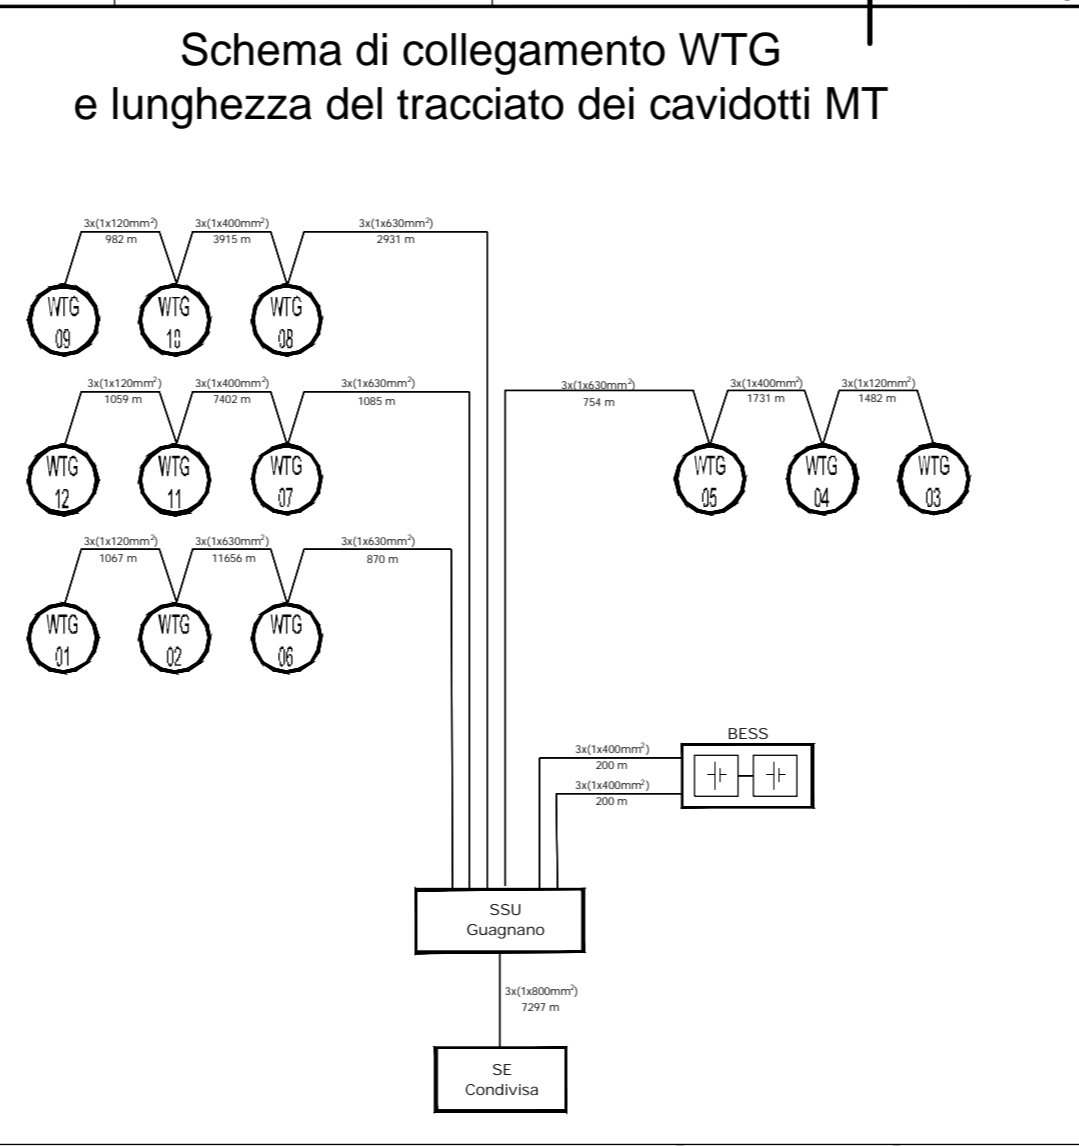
Schema di collegamento WTG
e lunghezza del tracciato dei cavidotti MT

3x(1x120mm$^2$)
982 m
3x(1x400mm$^2$)
3915 m
3x(1x630mm$^2$)
2931 m

WTG 09
WTG 10
WTG 08

3x(1x120mm$^2$)
1059 m
3x(1x400mm$^2$)
7402 m
3x(1x630mm$^2$)
1085 m

3x(1x630mm$^2$)
754 m
3x(1x400mm$^2$)
1731 m
3x(1x120mm$^2$)
1482 m

WTG 12
WTG 11
WTG 07

WTG 05
WTG 04
WTG 03

3x(1x120mm$^2$)
1067 m
3x(1x630mm$^2$)
11656 m
3x(1x630mm$^2$)
870 m

WTG 01
WTG 02
WTG 06

BESS
3x(1x400mm$^2$)
200 m
3x(1x400mm$^2$)
200 m

SSU
Guagnano

3x(1x800mm$^2$)
7297 m

SE
Condivisa